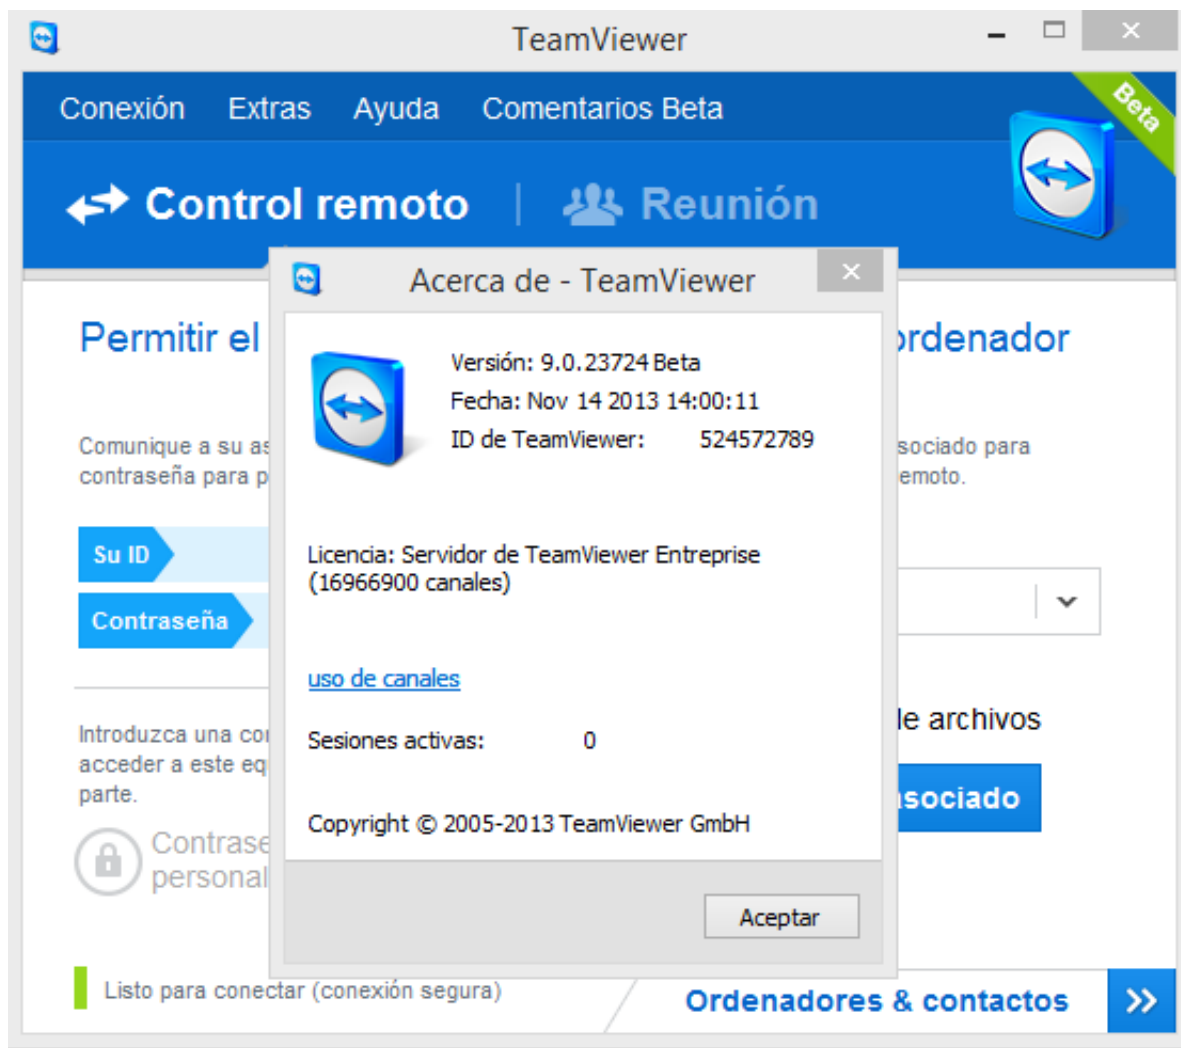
TeamViewer

Conexión Extras Ayuda Comentarios Beta

Beta

Control remoto | Reunión

Permitir el

Comunique a su as contraseña para p

Su ID

Contraseña

Introduzca una co acceder a este eq parte.

Contrase personal

Acerca de - TeamViewer

Versión: 9.0.23724 Beta
Fecha: Nov 14 2013 14:00:11
ID de TeamViewer: 524572789

Licencia: Servidor de TeamViewer Entreprise (16966900 canales)

uso de canales

Sesiones activas: 0

Copyright © 2005-2013 TeamViewer GmbH

Aceptar

rdenador

sociado para emoto.

le archivos

sociado

Listo para conectar (conexión segura)

Ordenadores & contactos

»